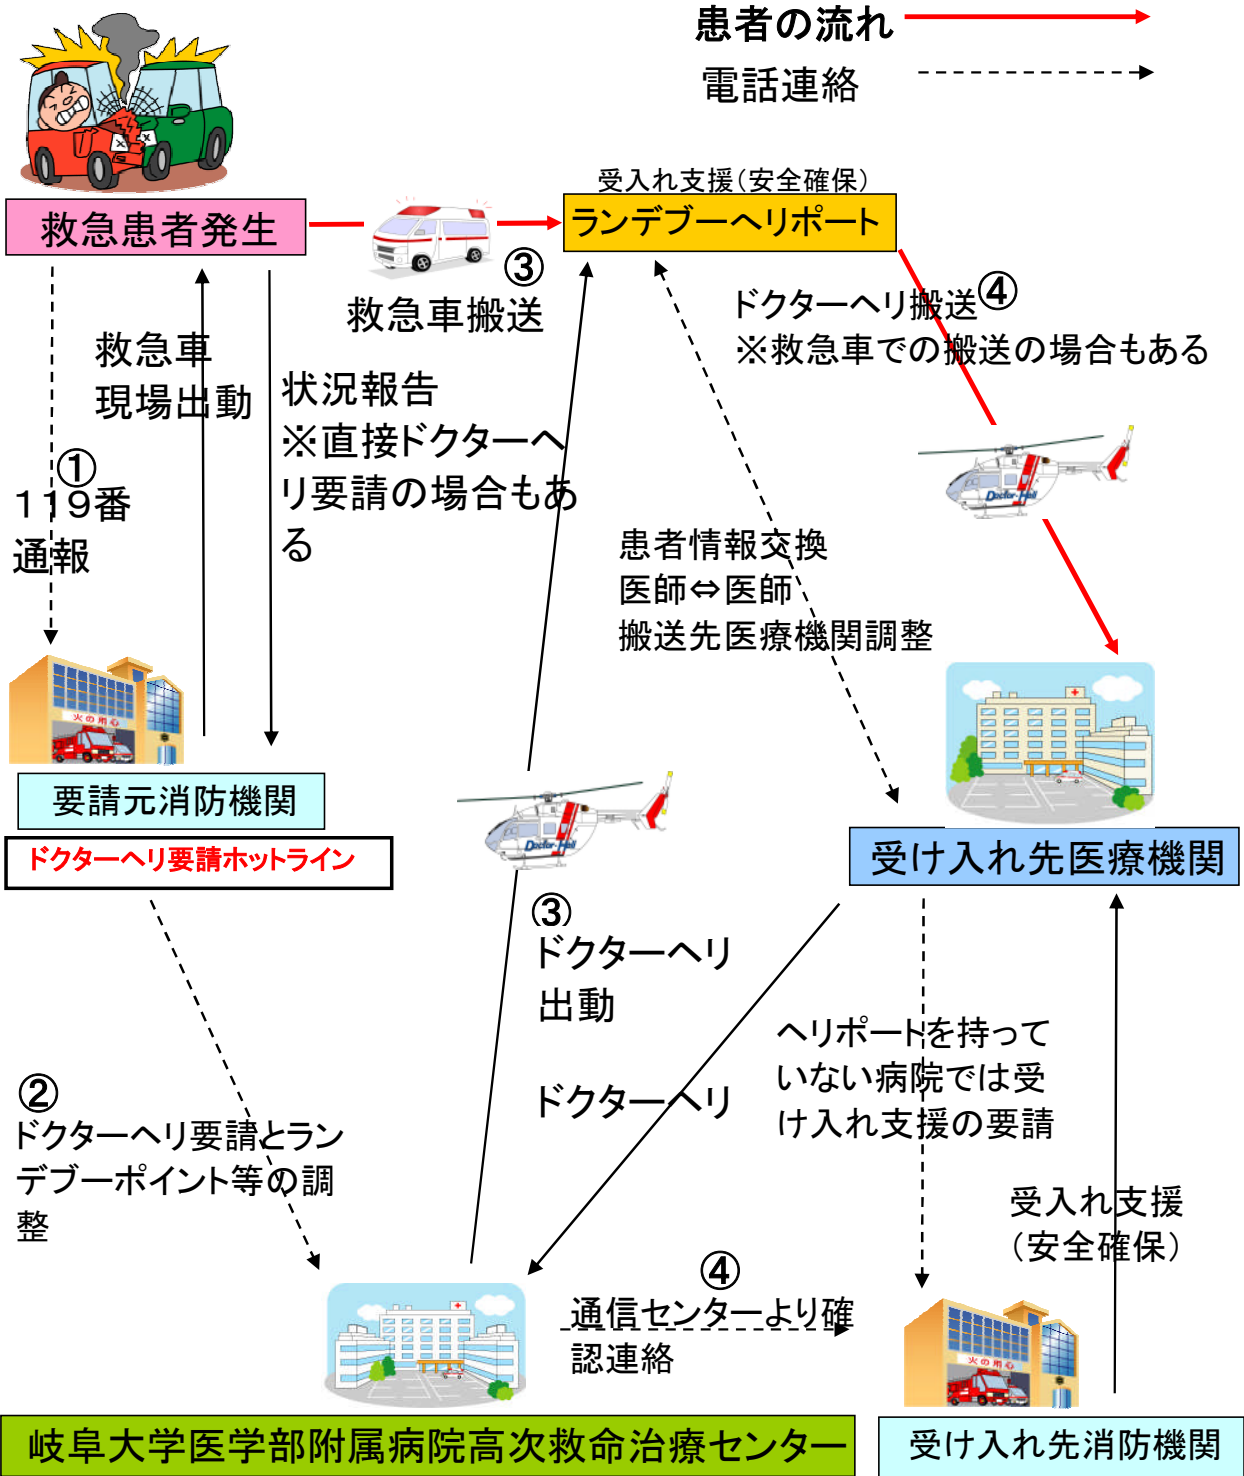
患者の流れ
電話連絡

救急患者発生

受入れ支援（安全確保）
ランデブーヘリポート

③
救急車搬送

ドクターヘリ搬送④
※救急車での搬送の場合もある

救急車
現場出動

状況報告
※直接ドクターヘリ要請の場合もある

①
119番
通報

患者情報交換
医師⇔医師
搬送先医療機関調整

Doctor-Heli

火の用心

要請元消防機関
ドクターヘリ要請ホットライン

Doctor-Heli

受け入れ先医療機関

③
ドクターヘリ
出動

ドクターヘリ

ヘリポートを持っていない病院では受け入れ支援の要請

受入れ支援
（安全確保）

②
ドクターヘリ要請とランデブーポイント等の調整

④
通信センターより確認連絡

火の用心

岐阜大学医学部附属病院高次救命治療センター

受け入れ先消防機関